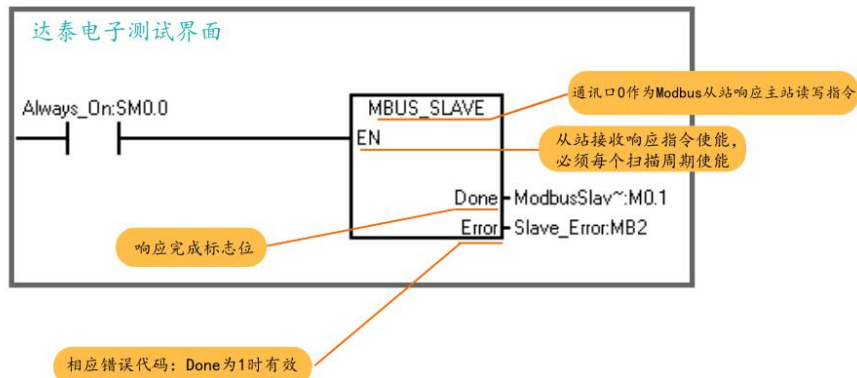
达泰电子测试界面

Always_On:SM0.0

MBUS_SLAVE

EN

Done ModbusSlav~:M0.1

Error Slave_Error:MB2

通讯口0作为Modbus从站响应主站读写指令

从站接收响应指令使能，必须每个扫描周期使能

响应完成标志位

相应错误代码：Done为1时有效